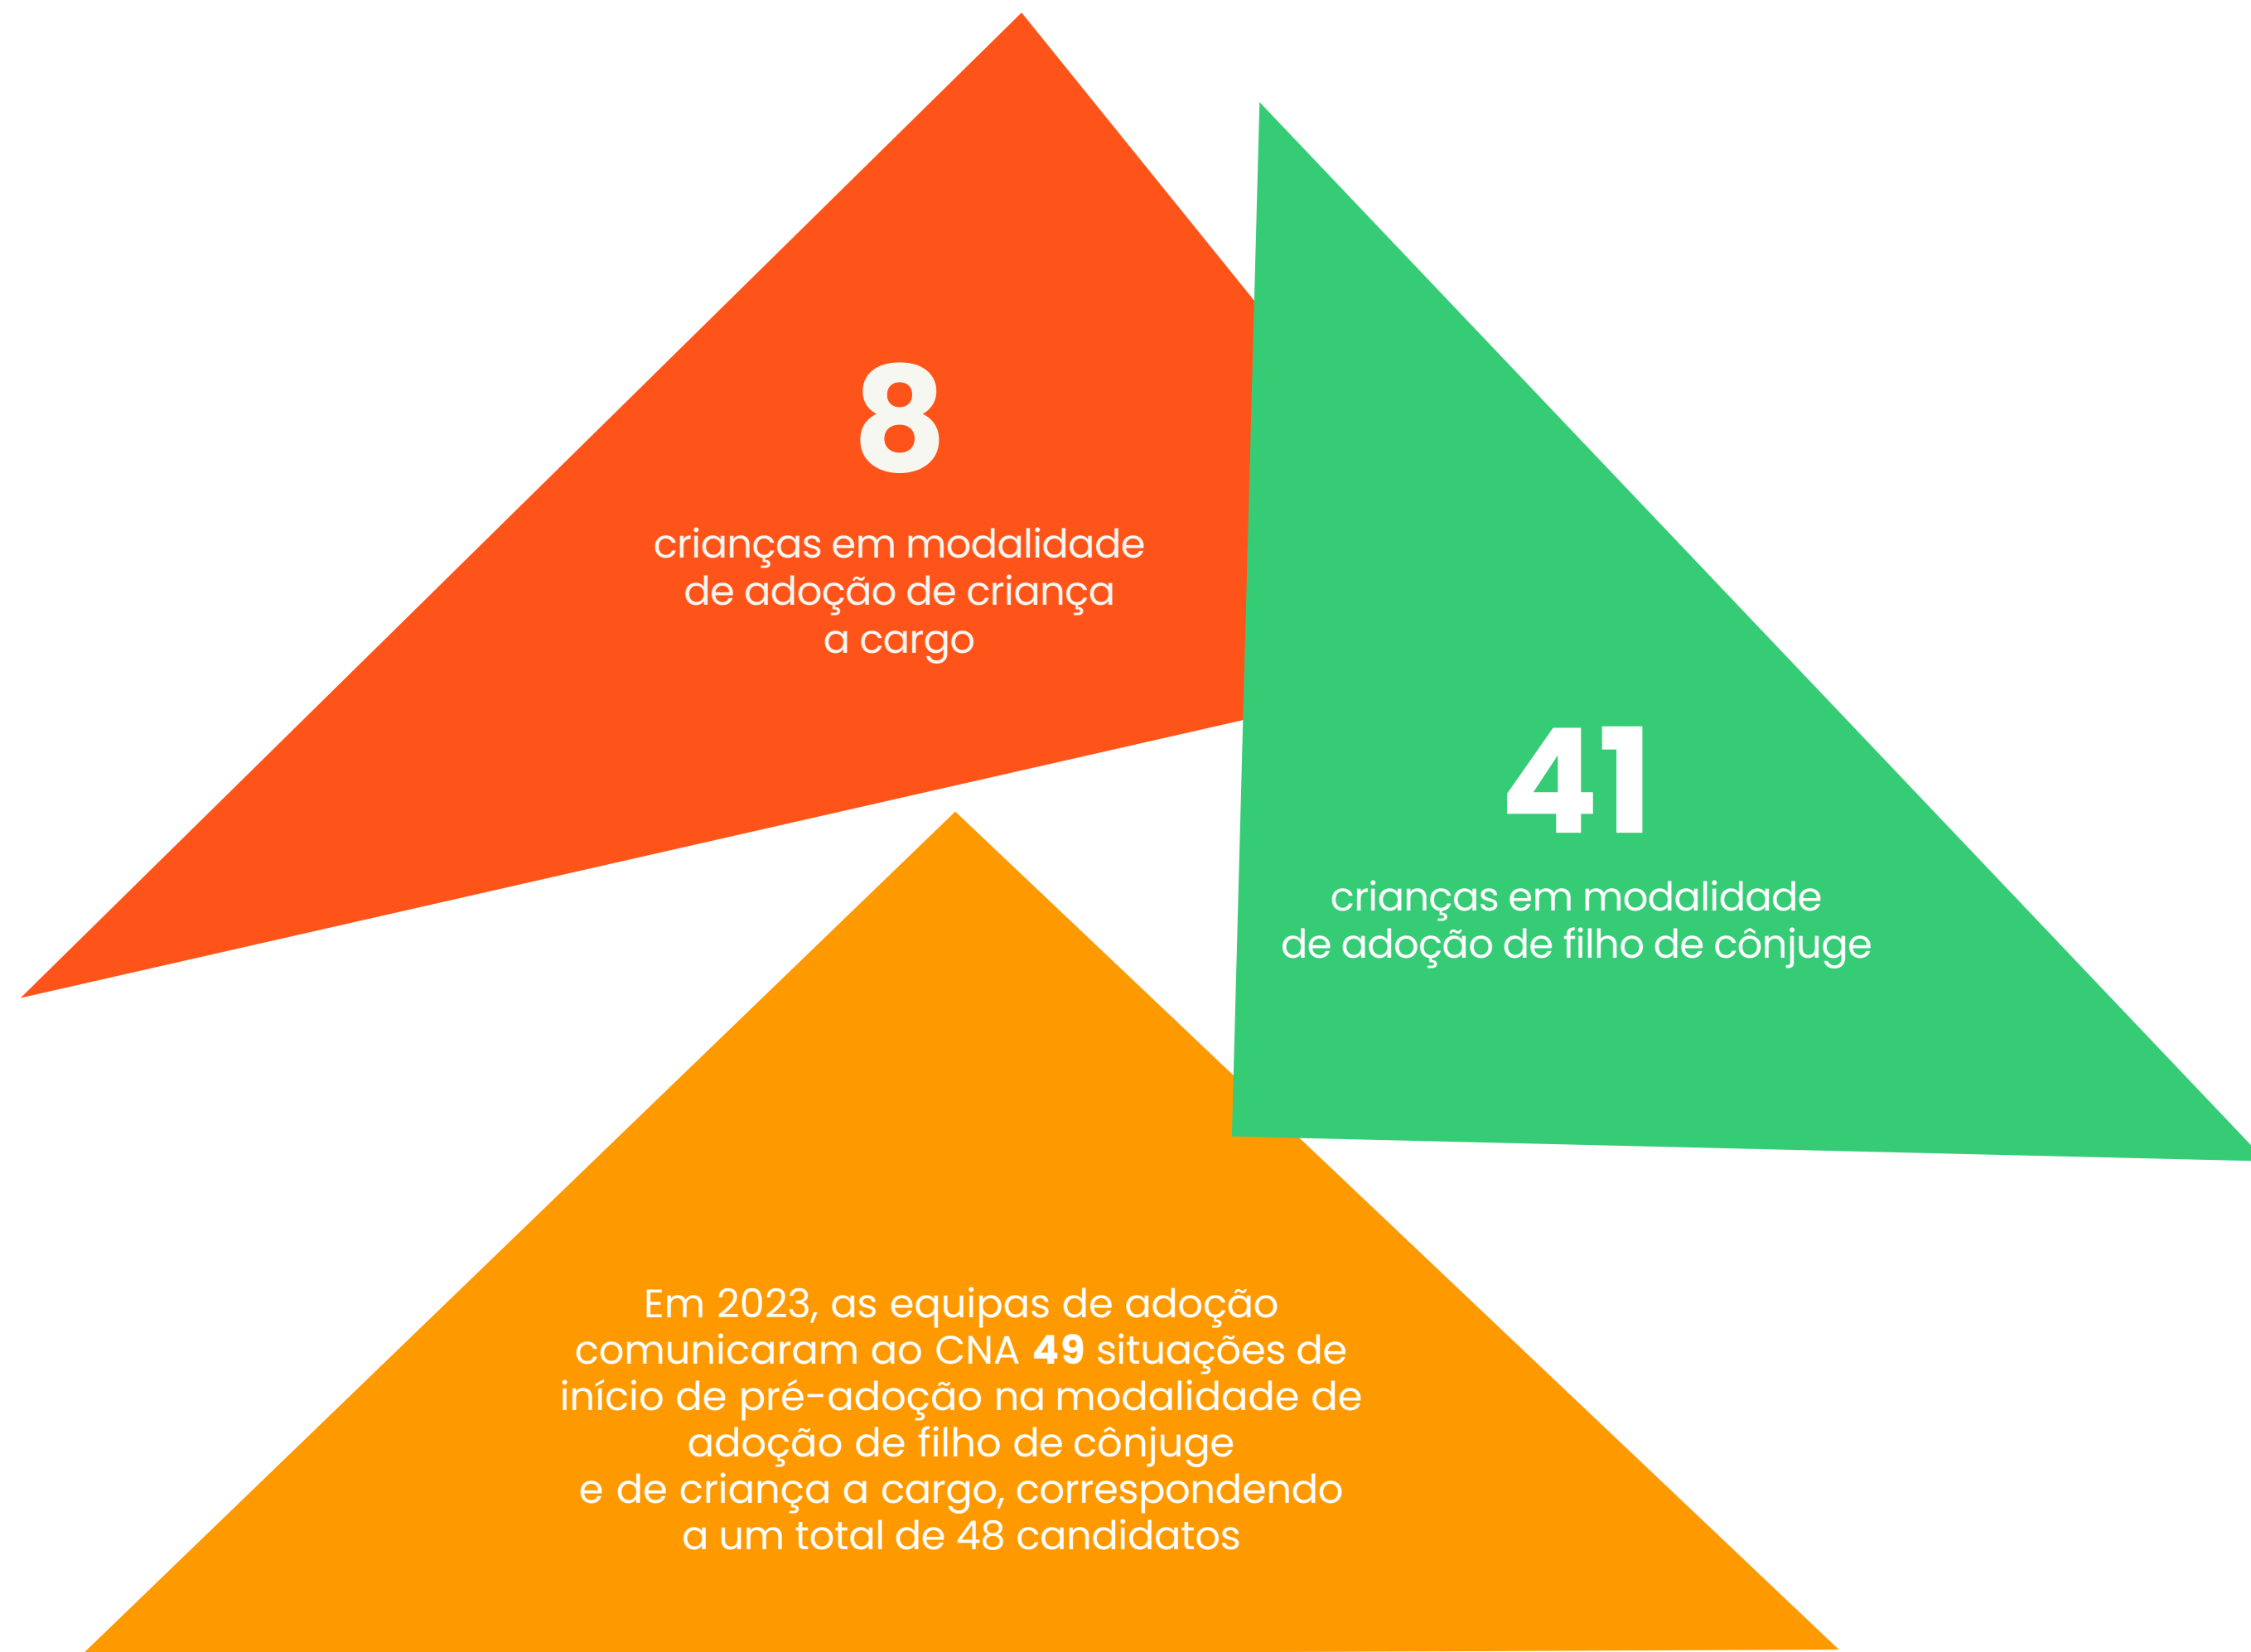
8

crianças em modalidade de adoção de criança a cargo

41

crianças em modalidade de adoção de filho de cônjuge

Em 2023, as equipas de adoção comunicaram ao CNA **49** situações de início de pré-adoção na modalidade de adoção de filho de cônjuge e de criança a cargo, correspondendo a um total de 48 candidatos